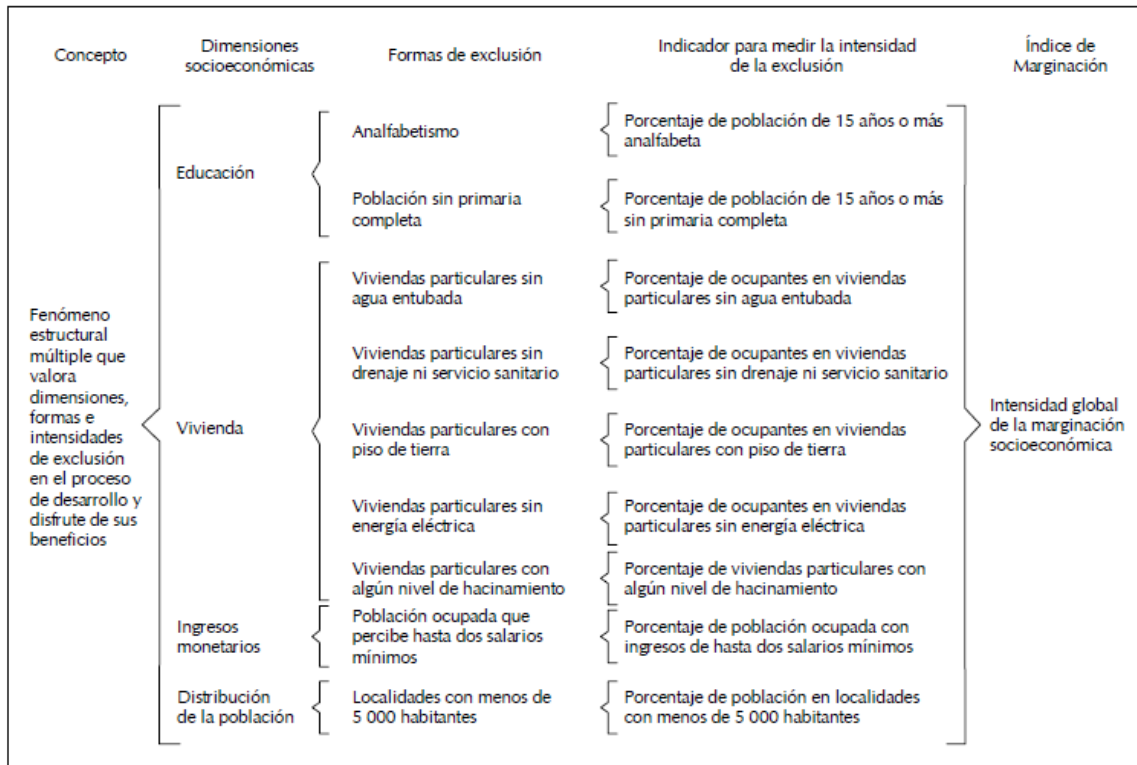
Concepto

Dimensiones socioeconómicas

Formas de exclusión

Indicador para medir la intensidad de la exclusión

Índice de Marginación

Fenómeno estructural múltiple que valora dimensiones, formas e intensidades de exclusión en el proceso de desarrollo y disfrute de sus beneficios

Educación

Analfabetismo

Porcentaje de población de 15 años o más analfabeta

Población sin primaria completa

Porcentaje de población de 15 años o más sin primaria completa

Vivienda

Viviendas particulares sin agua entubada

Porcentaje de ocupantes en viviendas particulares sin agua entubada

Viviendas particulares sin drenaje ni servicio sanitario

Porcentaje de ocupantes en viviendas particulares sin drenaje ni servicio sanitario

Viviendas particulares con piso de tierra

Porcentaje de ocupantes en viviendas particulares con piso de tierra

Viviendas particulares sin energía eléctrica

Porcentaje de ocupantes en viviendas particulares sin energía eléctrica

Viviendas particulares con algún nivel de hacinamiento

Porcentaje de viviendas particulares con algún nivel de hacinamiento

Ingresos monetarios

Población ocupada que percibe hasta dos salarios mínimos

Porcentaje de población ocupada con ingresos de hasta dos salarios mínimos

Distribución de la población

Localidades con menos de 5 000 habitantes

Porcentaje de población en localidades con menos de 5 000 habitantes

Intensidad global de la marginación socioeconómica